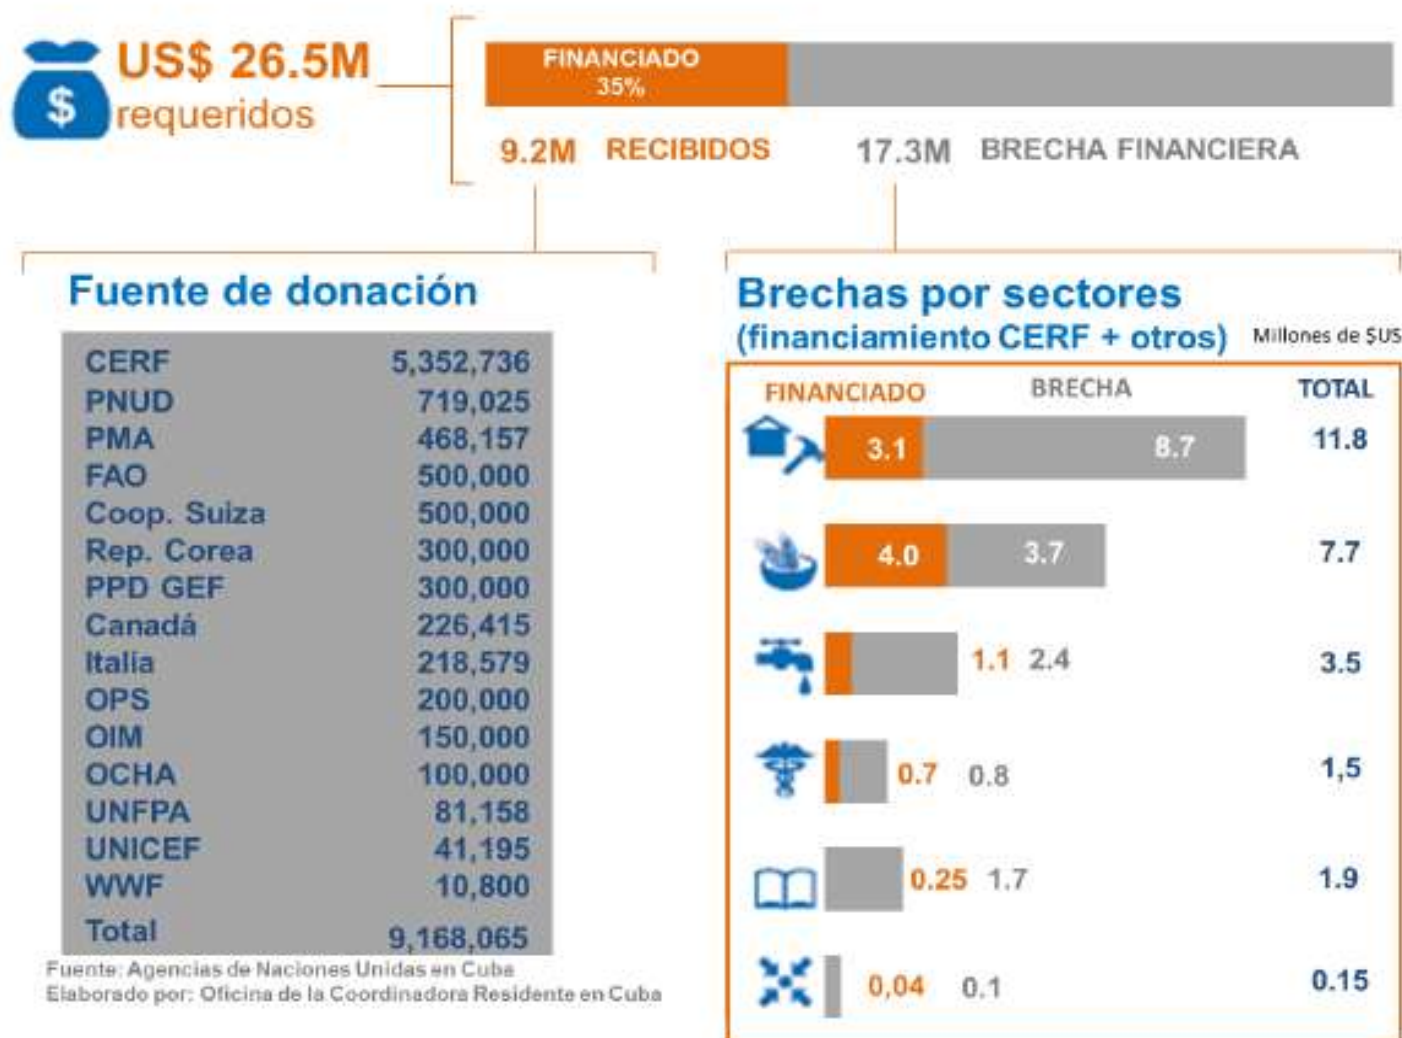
$ US$ 26.5M requeridos

FINANCIADO 35%

9.2M RECIBIDOS

17.3M BRECHA FINANCIERA

Fuente de donación

| | |
|---|---|
| CERF | 5,352,736 |
| PNUD | 719,025 |
| PMA | 468,157 |
| FAO | 500,000 |
| Coop. Suiza | 500,000 |
| Rep. Corea | 300,000 |
| PPD GEF | 300,000 |
| Canadá | 226,415 |
| Italia | 218,579 |
| OPS | 200,000 |
| OIM | 150,000 |
| OCHA | 100,000 |
| UNFPA | 81,158 |
| UNICEF | 41,195 |
| WWF | 10,800 |
| Total | 9,168,065 |

Fuente: Agencias de Naciones Unidas en Cuba
Elaborado por: Oficina de la Coordinadora Residente en Cuba

Brechas por sectores
(financiamiento CERF + otros)

Millones de $US

| FINANCIADO | BRECHA | TOTAL |
|---|---|---|
| 3.1 | 8.7 | 11.8 |
| 4.0 | 3.7 | 7.7 |
| 1.1 | 2.4 | 3.5 |
| 0.7 | 0.8 | 1,5 |
| 0.25 | 1.7 | 1.9 |
| 0,04 | 0.1 | 0.15 |